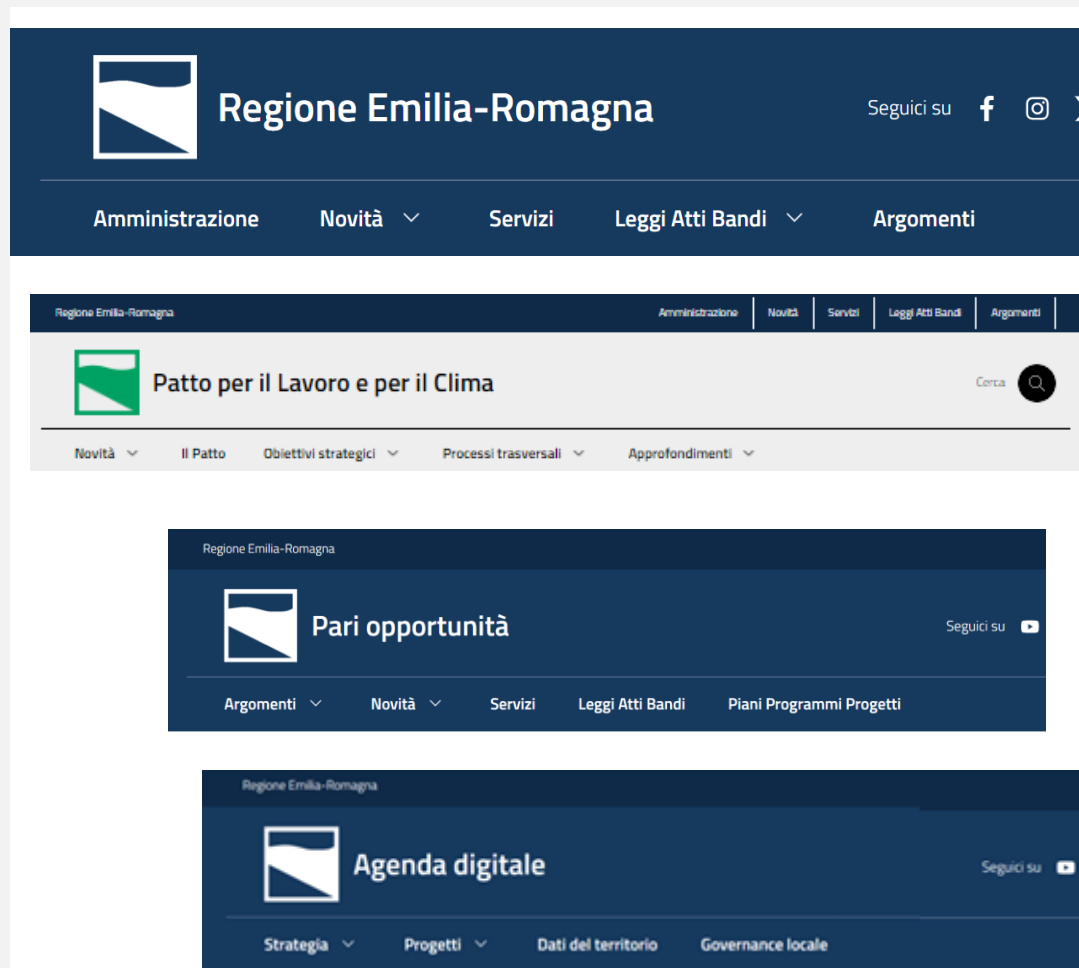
Regione Emilia-Romagna

Seguici su

Amministrazione Novità Servizi Leggi Atti Bandi Argomenti

Regione Emilia-Romagna

Amministrazione | Novità | Servizi | Leggi Atti Bandi | Argomenti

Patto per il Lavoro e per il Clima

Cerca

Novità Il Patto Obiettivi strategici Processi trasversali Approfondimenti

Regione Emilia-Romagna

Pari opportunità

Seguici su

Argomenti Novità Servizi Leggi Atti Bandi Piani Programmi Progetti

Regione Emilia-Romagna

Agenda digitale

Seguici su

Strategia Progetti Dati del territorio Governance locale